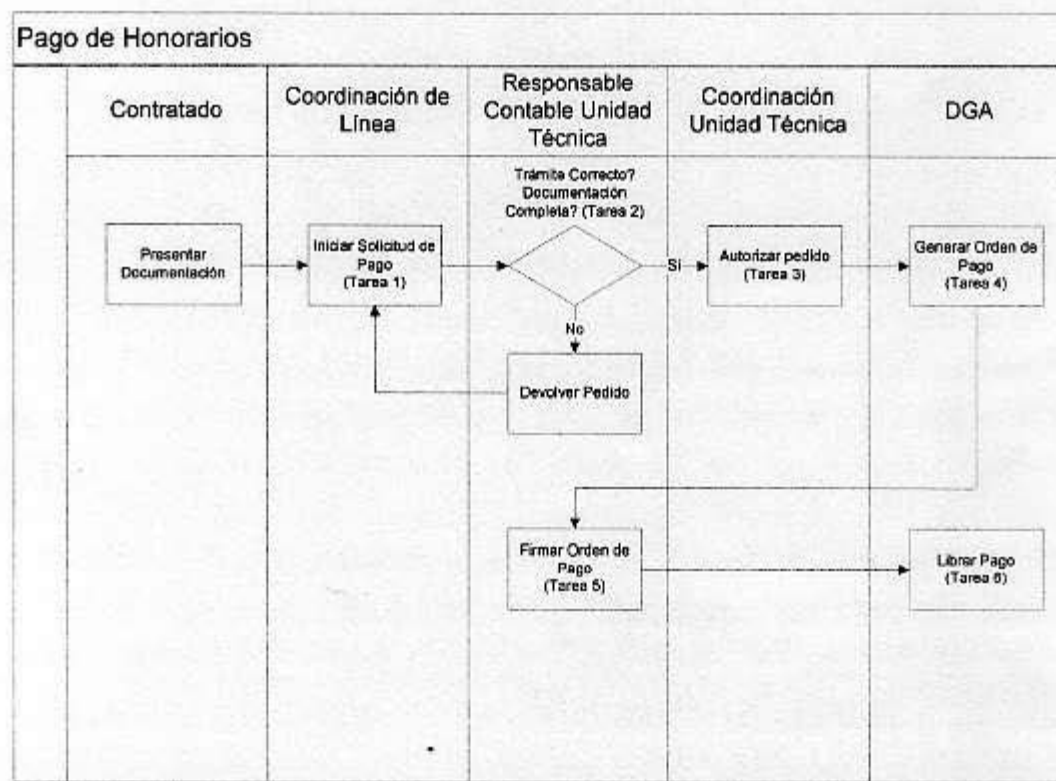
Pago de Honorarios

Contratado

Coordinación de Línea

Responsable Contable Unidad Técnica

Coordinación Unidad Técnica

DGA

Presentar Documentación

Iniciar Solicitud de Pago (Tarea 1)

Trámite Correcto? Documentación Completa? (Tarea 2)

Si

No

Devolver Pedido

Autorizar pedido (Tarea 3)

Generar Orden de Pago (Tarea 4)

Firmar Orden de Pago (Tarea 5)

Librar Pago (Tarea 6)